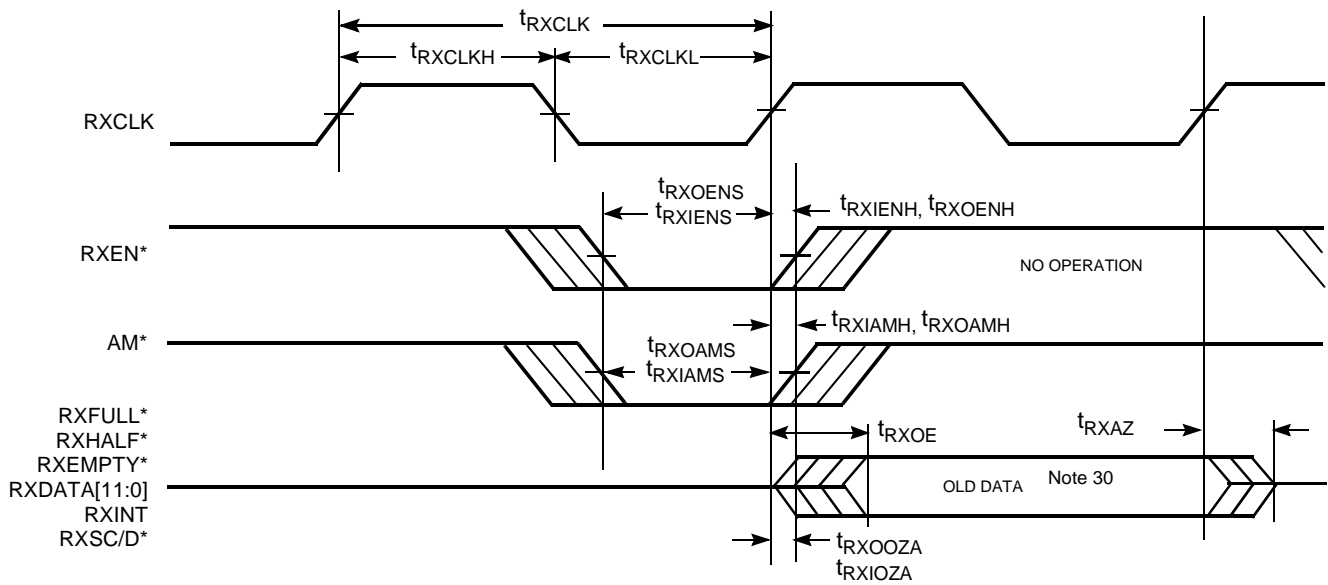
$t_{RXCLK}$

$t_{RXCLKH}$

$t_{RXCLKL}$

RXCLK

$t_{RXOENS}$
$t_{RXIENS}$

$t_{RXIENH}$, $t_{RXOENH}$

RXEN*

NO OPERATION

$t_{RXIAMH}$, $t_{RXOAMH}$

AM*

$t_{RXOAMS}$
$t_{RXIAMS}$

RXFULL*
RXHALF*
RXEMPTY*
RXDATA[11:0]
RXINT
RXSC/D*

$t_{RXOE}$

$t_{RXAZ}$

OLD DATA

Note 30

$t_{RXOOZA}$
$t_{RXIOZA}$